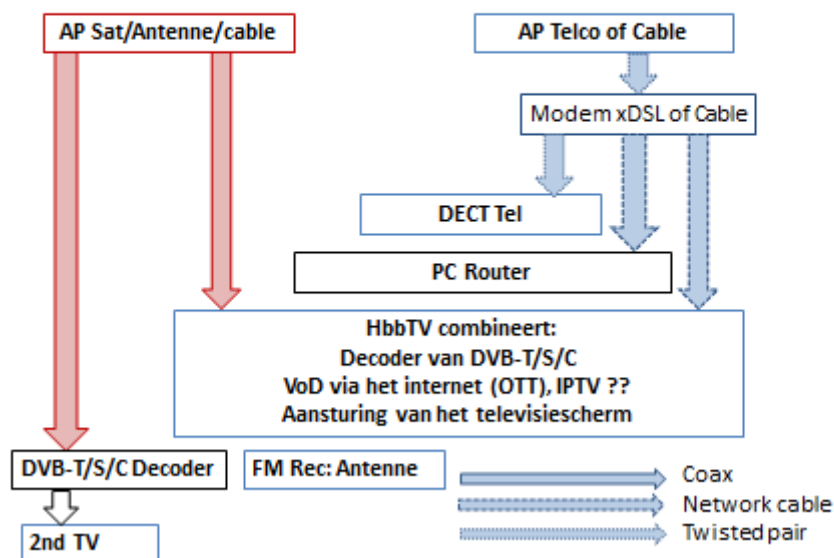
AP Sat/Antenne/cable

AP Telco of Cable

Modem xDSL of Cable

DECT Tel

PC Router

HbbTV combineert:
Decoder van DVB-T/S/C
VoD via het internet (OTT), IPTV ??
Aansturing van het televisiescherm

DVB-T/S/C Decoder

FM Rec: Antenne

2nd TV

Coax

Network cable

Twisted pair